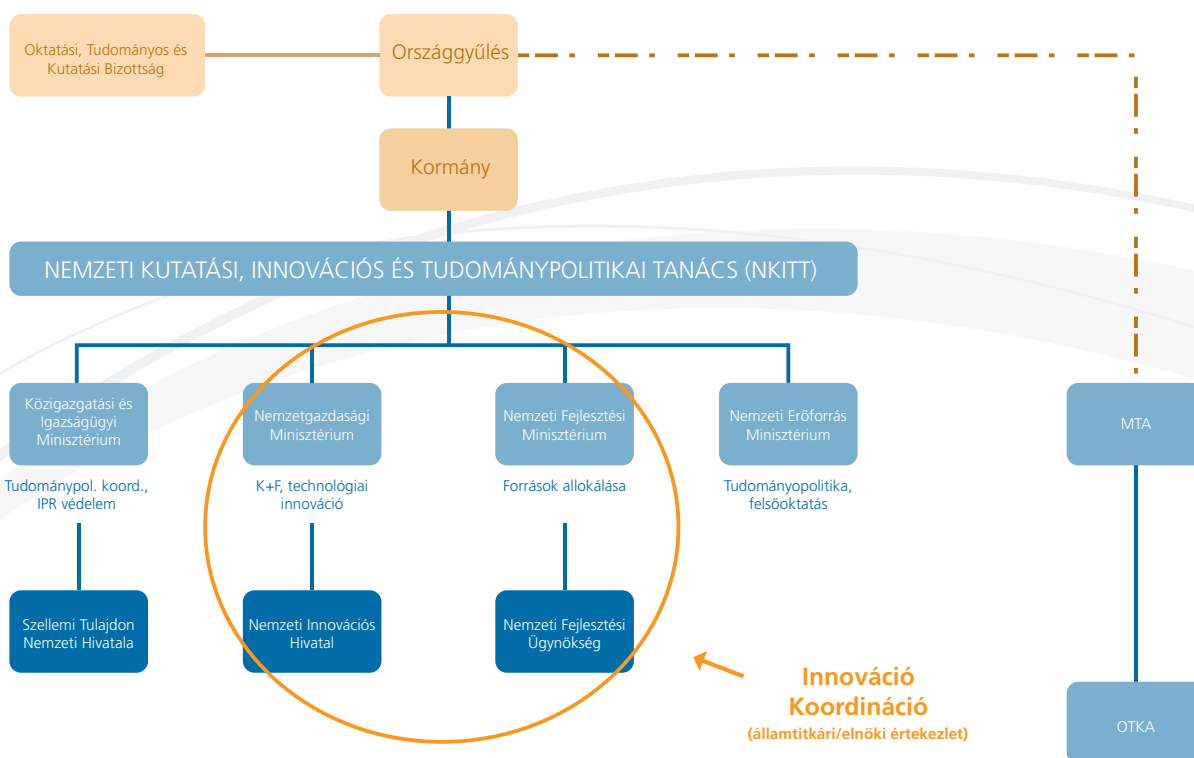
Oktatási, Tudományos és Kutatási Bizottság

Országgyűlés

Kormány

NEMZETI KUTATÁSI, INNOVÁCIÓS ÉS TUDOMÁNYPOLITIKAI TANÁCS (NKITT)

Közigazgatási és Igazságügyi Minisztérium

Tudománypol. koord., IPR védelem

Szellemi Tulajdon Nemzeti Hivatala

Nemzetgazdasági Minisztérium

K+F, technológiai innováció

Nemzeti Innovációs Hivatal

Nemzeti Fejlesztési Minisztérium

Források allokálása

Nemzeti Fejlesztési Ügynökség

Nemzeti Erőforrás Minisztérium

Tudománypolitika, felsőoktatás

MTA

OTKA

Innováció Koordináció
(államtitkári/elnöki értekezlet)